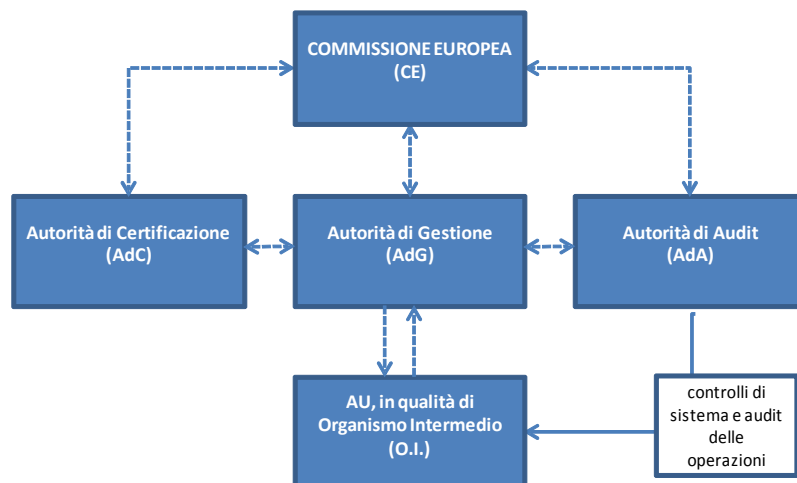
COMMISSIONE EUROPEA
(CE)

Autorità di Certificazione
(AdC)

Autorità di Gestione
(AdG)

Autorità di Audit
(AdA)

AU, in qualità di
Organismo Intermedio
(O.I.)

controlli di sistema e audit delle operazioni